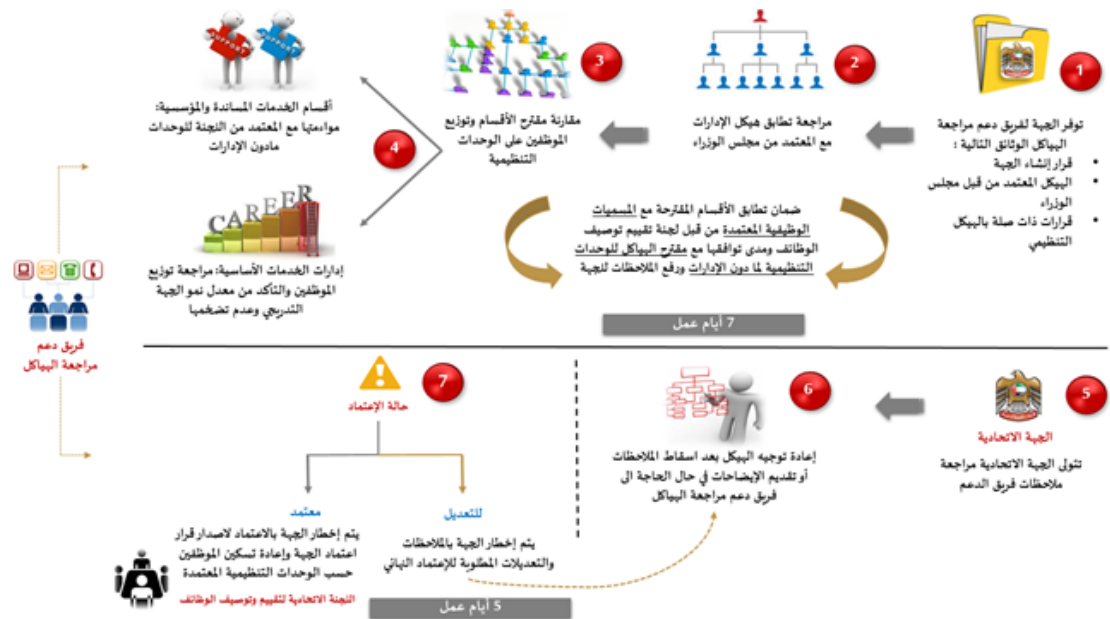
1
توفر الجهة لفريق دعم مراجعة الهياكل الوثائق التالية :
• قرار إنشاء الجهة
• الهيكل المعتمد من قبل مجلس الوزراء
• قرارات ذات صلة بالهيكل التنظيمي

2
مراجعة تطابق هيكل الإدارات مع المعتمد من مجلس الوزراء

3
مقارنة مقترح الأقسام وتوزيع الموظفين على الوحدات التنظيمية

4
SUPPORT SUPPORT
أقسام الخدمات المساندة والمؤسسية: مواءمتها مع المعتمد من اللجنة للوحدات مادون الإدارات

CAREER
إدارات الخدمات الأساسية: مراجعة توزيع الموظفين والتأكد من معدل نمو الجهة التدريجي وعدم تضخمها

ضمان تطابق الأقسام المقترحة مع المسميات الوظيفية المعتمدة من قبل لجنة تقييم توصيف الوظائف ومدى توافقها مع مقترح الهياكل للوحدات التنظيمية لما دون الإدارات ورفع الملاحظات للجهة

7 أيام عمل

فريق دعم
مراجعة الهياكل

5
الجهة الاتحادية
تتولى الجهة الاتحادية مراجعة ملاحظات فريق الدعم

6
إعادة توجيه الهيكل بعد اسقاط الملاحظات أو تقديم الإيضاحات في حال الحاجة الى فريق دعم مراجعة الهياكل

7
حالة الإعتماد

للتعديل
يتم إخطار الجهة بالملاحظات والتعديلات المطلوبة للإعتماد النهائي

معتمد
يتم إخطار الجهة بالاعتماد لاصدار قرار اعتماد الجهة وإعادة تسكين الموظفين حسب الوحدات التنظيمية المعتمدة

اللجنة الاتحادية لتقييم وتوصيف الوظائف

5 أيام عمل